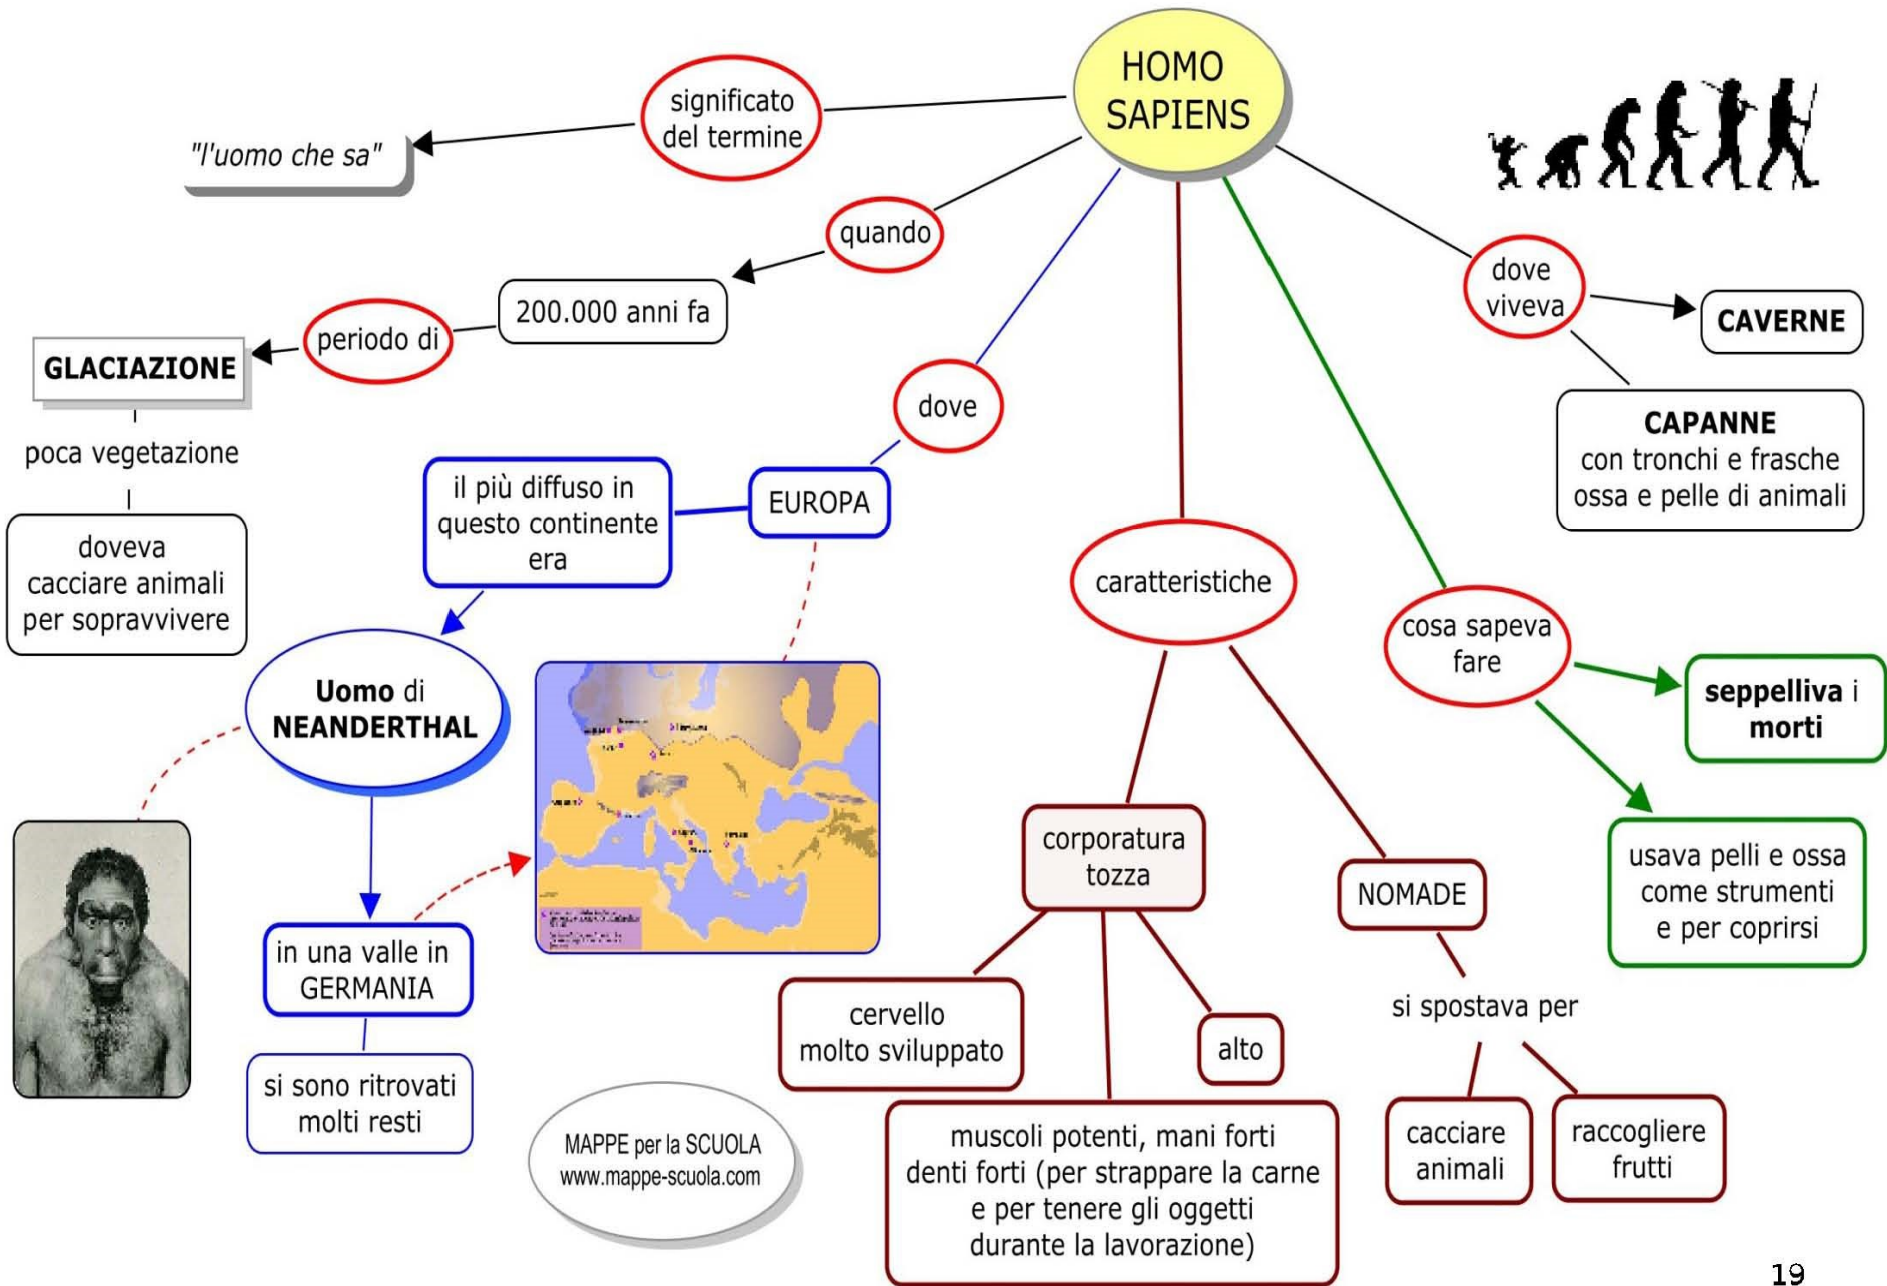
HOMO SAPIENS

significato del termine

"l'uomo che sa"

quando

200.000 anni fa

periodo di

GLACIAZIONE

poca vegetazione

doveva cacciare animali per sopravvivere

dove

EUROPA

il più diffuso in questo continente era

Uomo di NEANDERTHAL

in una valle in GERMANIA

si sono ritrovati molti resti

caratteristiche

corporatura tozza

cervello molto sviluppato

alto

muscoli potenti, mani forti denti forti (per strappare la carne e per tenere gli oggetti durante la lavorazione)

NOMADE

si spostava per

cacciare animali

raccogliere frutti

dove viveva

CAVERNE

CAPANNE con tronchi e frasche ossa e pelle di animali

cosa sapeva fare

seppelliva i morti

usava pelli e ossa come strumenti e per coprirsi

MAPPE per la SCUOLA www.mappe-scuola.com

19